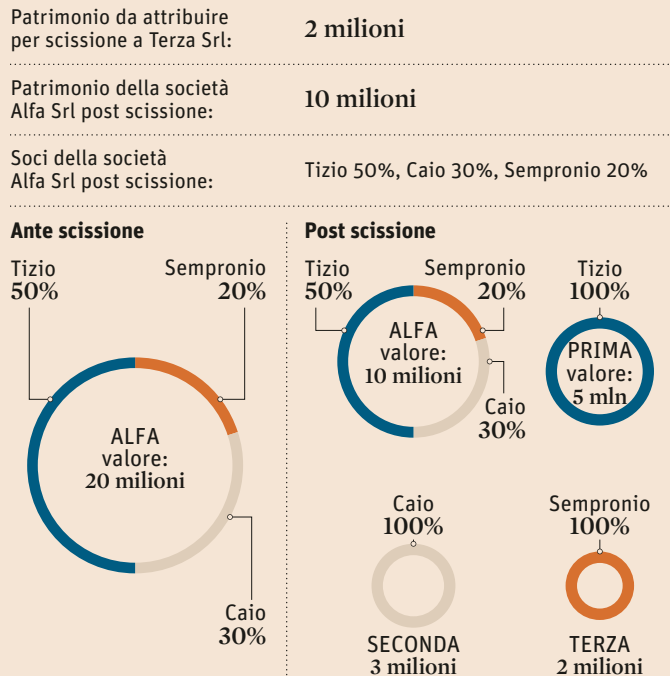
| | |
|---|---|
| Patrimonio da attribuire per scissione a Terza Srl: | 2 milioni |
| Patrimonio della società Alfa Srl post scissione: | 10 milioni |
| Soci della società Alfa Srl post scissione: | Tizio 50%, Caio 30%, Sempronio 20% |

Ante scissione

Tizio 50%

Sempronio 20%

ALFA valore: 20 milioni

Caio 30%

Post scissione

Tizio 50%

Sempronio 20%

ALFA valore: 10 milioni

Caio 30%

Tizio 100%

PRIMA valore: 5 mln

Caio 100%

SECONDA 3 milioni

Sempronio 100%

TERZA 2 milioni